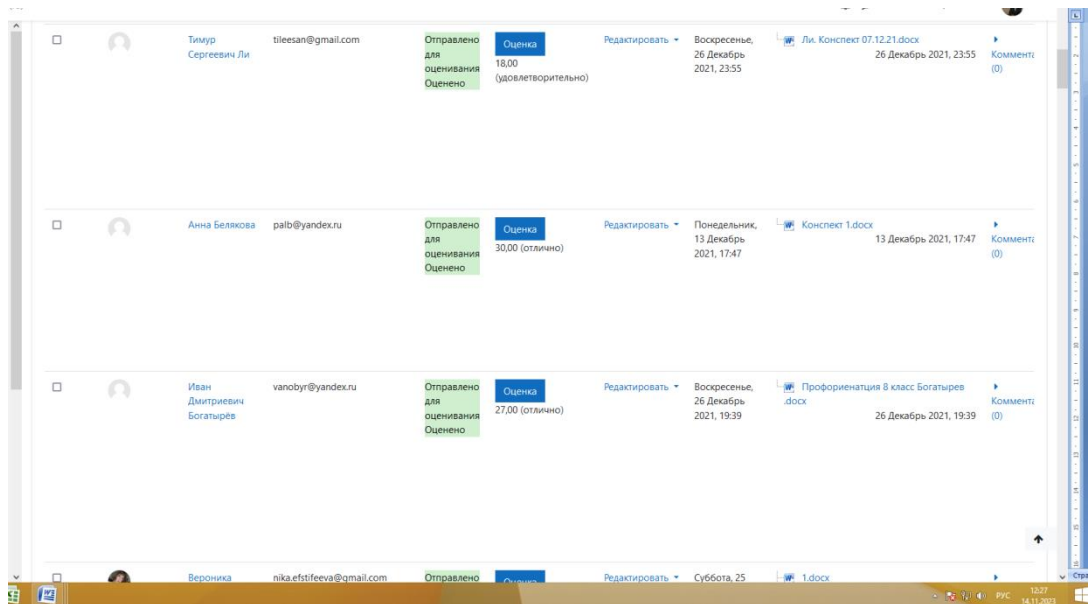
| | | | | | | | | |
|---|---|---|---|---|---|---|---|---|
| ☐ | | Тимур Сергеевич Ли | tileesan@gmail.com | Отправлено для оценивания Оценено | Оценка 18,00 (удовлетворительно) | Редактировать ▾ | Воскресенье, 26 Декабрь 2021, 23:55 | Ли. Конспект 07.12.21.docx 26 Декабрь 2021, 23:55 | ▸ Коммент (0) |
| ☐ | | Анна Белякова | palb@yandex.ru | Отправлено для оценивания Оценено | Оценка 30,00 (отлично) | Редактировать ▾ | Понедельник, 13 Декабрь 2021, 17:47 | Конспект 1.docx 13 Декабрь 2021, 17:47 | ▸ Коммент (0) |
| ☐ | | Иван Дмитриевич Богатырёв | vanobyr@yandex.ru | Отправлено для оценивания Оценено | Оценка 27,00 (отлично) | Редактировать ▾ | Воскресенье, 26 Декабрь 2021, 19:39 | Профориентация 8 класс Богатырев .docx 26 Декабрь 2021, 19:39 | ▸ Коммент (0) |
| ☐ | | Вероника | nika.efstifeeva@gmail.com | Отправлено | Оценка | Редактировать ▾ | Суббота, 25 | 1.docx | ▸ |

РУС 12:27 14.11.2023
Стр